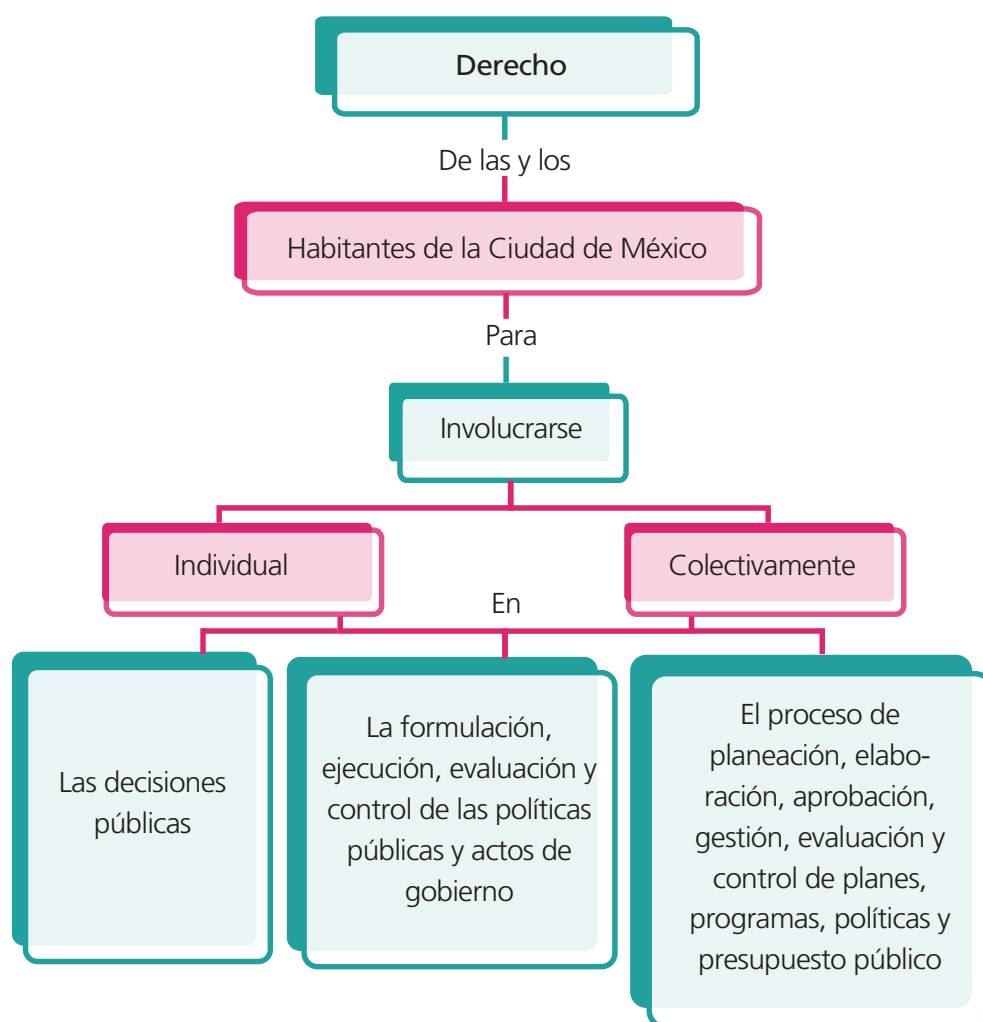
Derecho

De las y los

Habitantes de la Ciudad de México

Para

Involucrarse

Individual

Colectivamente

En

Las decisiones públicas

La formulación, ejecución, evaluación y control de las políticas públicas y actos de gobierno

El proceso de planeación, elaboración, aprobación, gestión, evaluación y control de planes, programas, políticas y presupuesto público